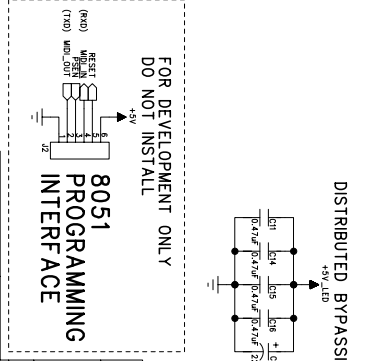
FOR DEVELOPMENT ONLY
DO NOT INSTALL

RESET
MDI_IN
PSEN
MDI_OUT
(RXD)
(TXD)

+5V
6
5
4
3
2
1
J2

8051
PROGRAMMING
INTERFACE

DISTRIBUTED BYPASS

+5V_LED
C11
C14
C15
C16
0.47uF
0.47uF
0.47uF
0.47uF
0.47uF
0.47uF
0.47uF
0.47uF
C
2.